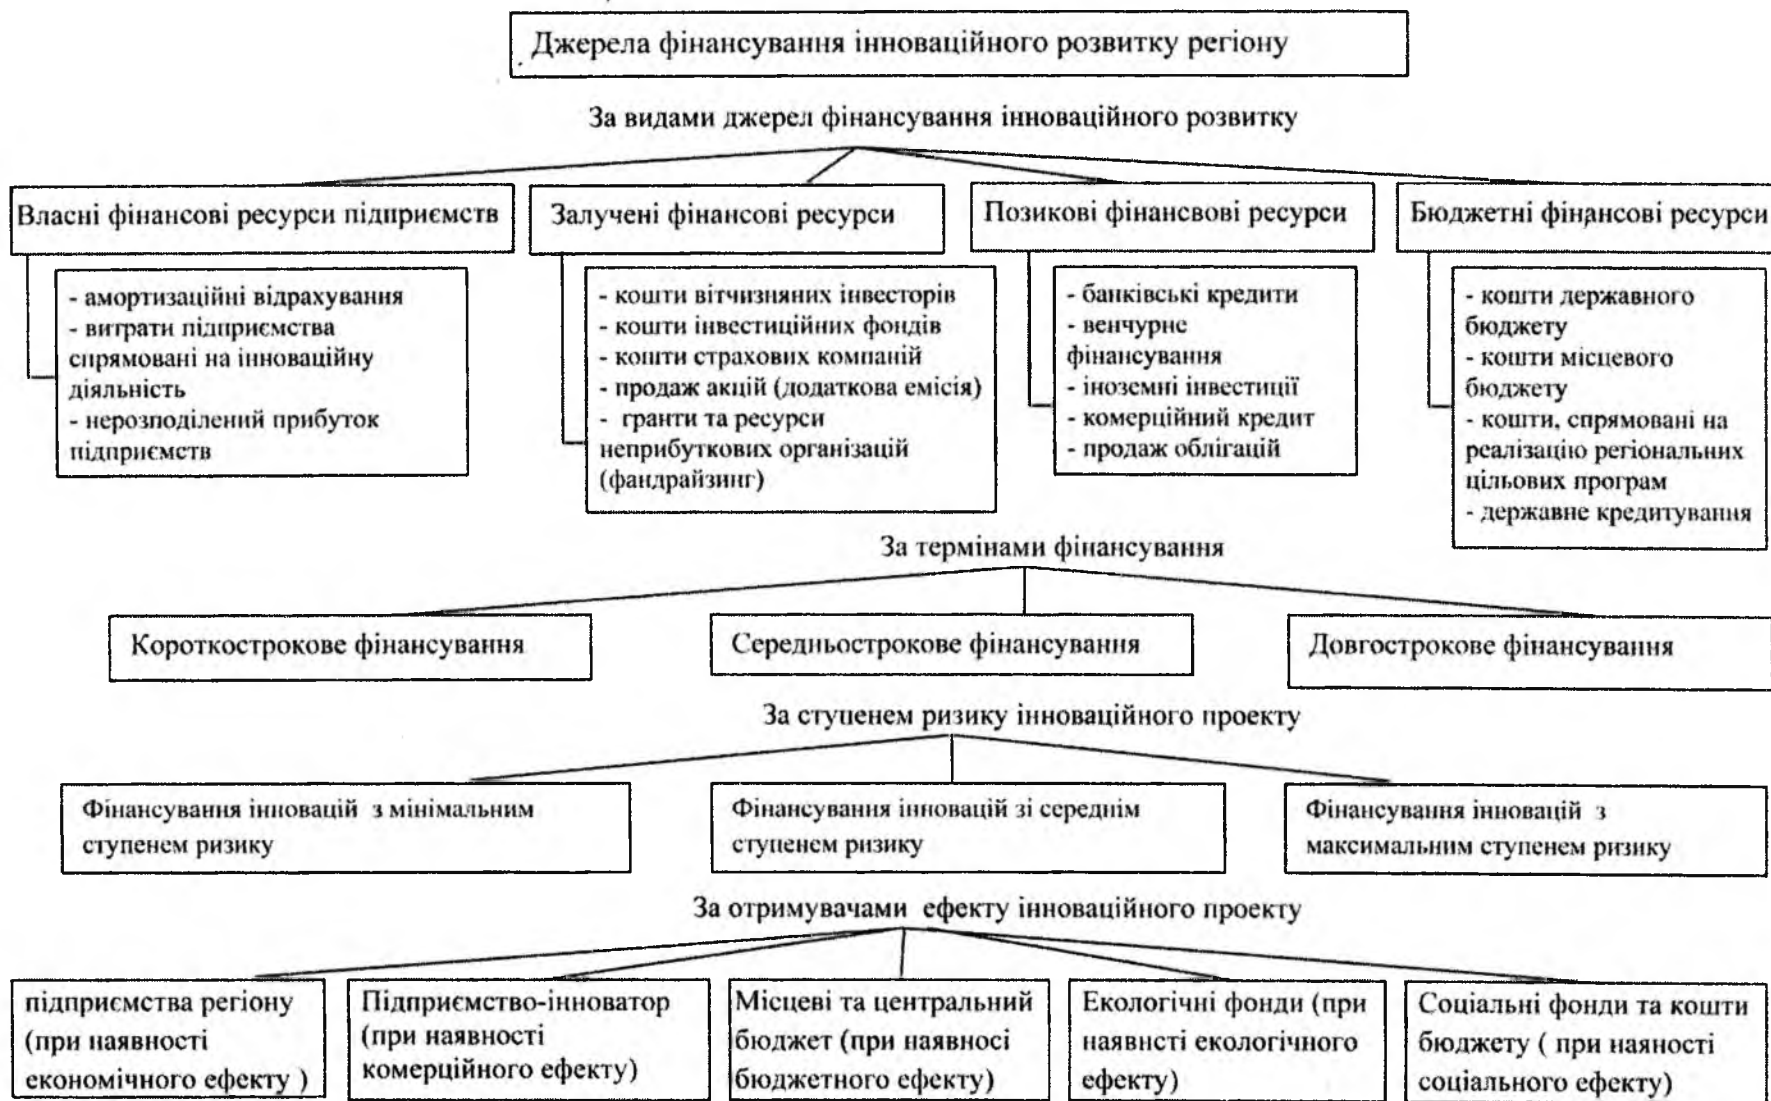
Джерела фінансування інноваційного розвитку регіону

За видами джерел фінансування інноваційного розвитку

Власні фінансові ресурси підприємств

- амортизаційні відрахування
- витрати підприємства спрямовані на інноваційну діяльність
- нерозподілений прибуток підприємств

Залучені фінансові ресурси

- кошти вітчизняних інвесторів
- кошти інвестиційних фондів
- кошти страхових компаній
- продаж акцій (додаткова емісія)
- гранти та ресурси неприбуткових організацій (фандрайзинг)

Позикові фінансвові ресурси

- банківські кредити
- венчурне фінансування
- іноземні інвестиції
- комерційний кредит
- продаж облігацій

Бюджетні фінансові ресурси

- кошти державного бюджету
- кошти місцевого бюджету
- кошти, спрямовані на реалізацію регіональних цільових програм
- державне кредитування

За термінами фінансування

Короткострокове фінансування

Середньострокове фінансування

Довгострокове фінансування

За ступенем ризику інноваційного проекту

Фінансування інновацій з мінімальним ступенем ризику

Фінансування інновацій зі середнім ступенем ризику

Фінансування інновацій з максимальним ступенем ризику

За отримувачами ефекту інноваційного проекту

підприємства регіону (при наявності економічного ефекту )

Підприємство-інноватор (при наявності комерційного ефекту)

Місцеві та центральний бюджет (при наявносі бюджетного ефекту)

Екологічні фонди (при наявнсті екологічного ефекту)

Соціальні фонди та кошти бюджету ( при наяності соціального ефекту)